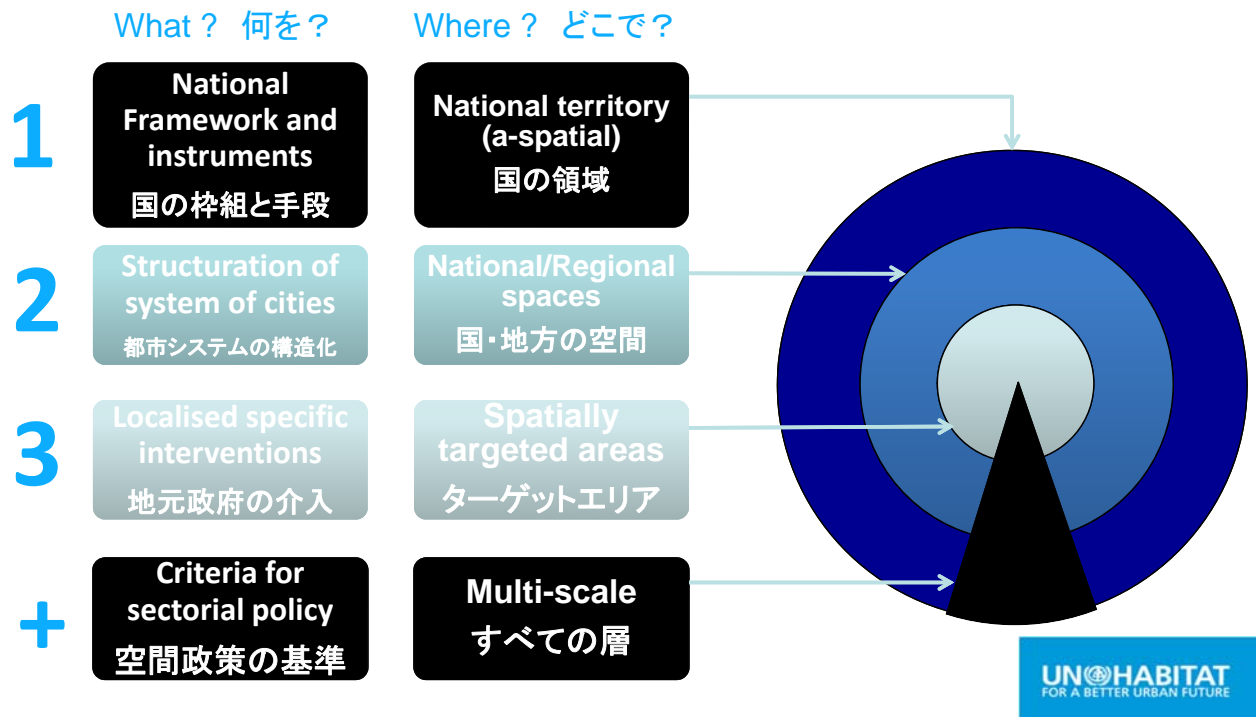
What？ 何を？

Where？ どこで？

1

National Framework and instruments
国の枠組と手段

National territory (a-spatial)
国の領域

2

Structuration of system of cities
都市システムの構造化

National/Regional spaces
国・地方の空間

3

Localised specific interventions
地元政府の介入

Spatially targeted areas
ターゲットエリア

+

Criteria for sectorial policy
空間政策の基準

Multi-scale
すべての層

UN HABITAT
FOR A BETTER URBAN FUTURE